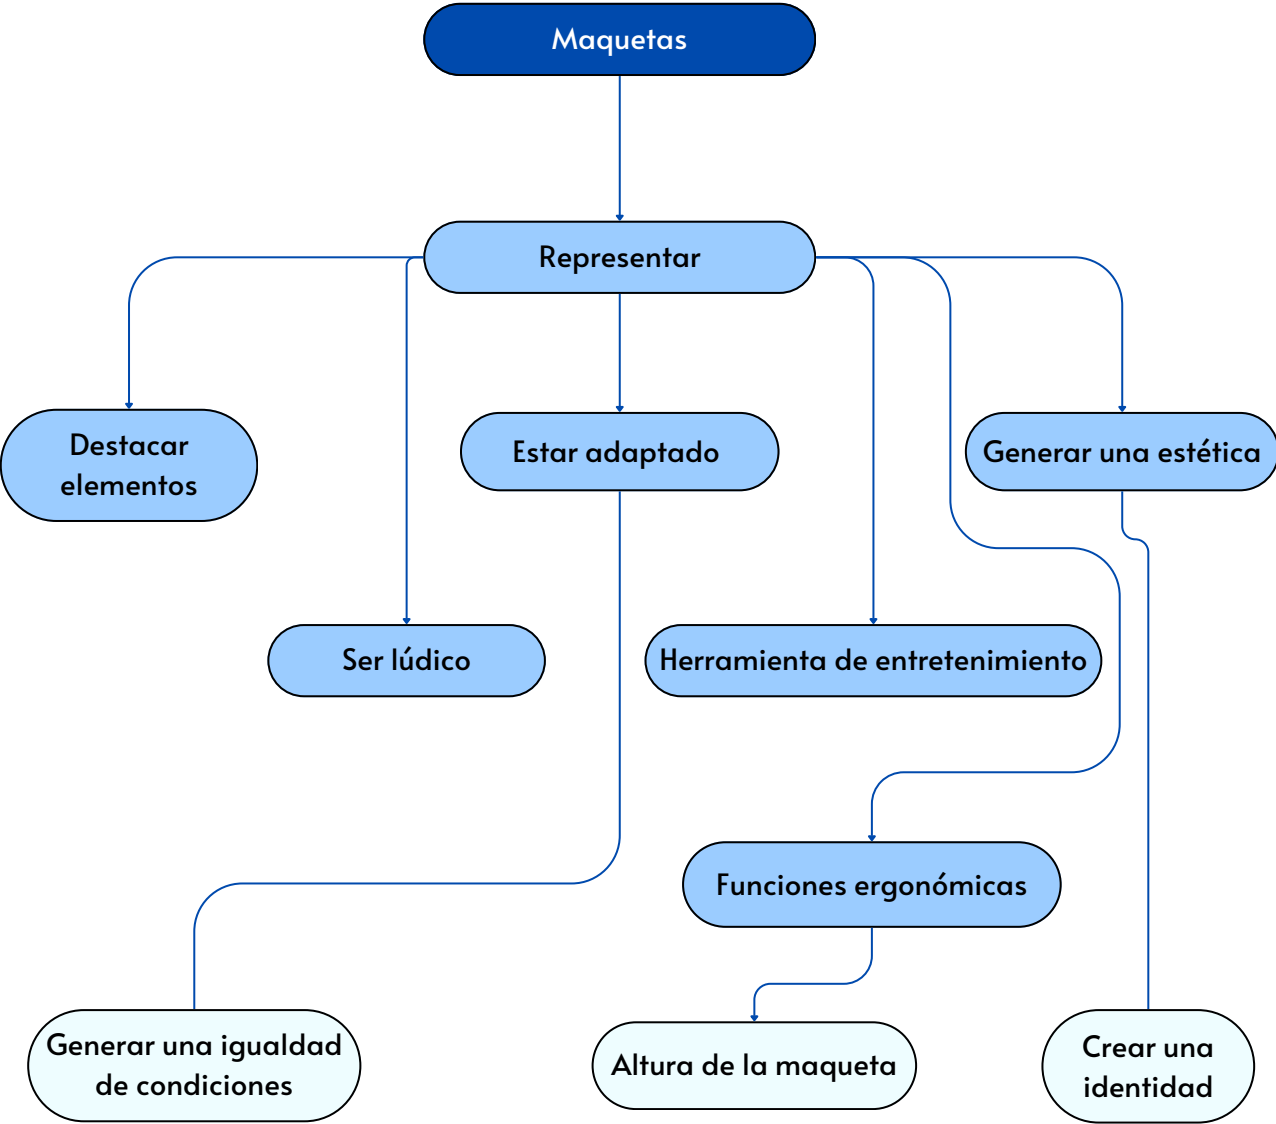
Maquetas

Representar

Destacar elementos

Estar adaptado

Generar una estética

Ser lúdico

Herramienta de entretenimiento

Funciones ergonómicas

Generar una igualdad de condiciones

Altura de la maqueta

Crear una identidad